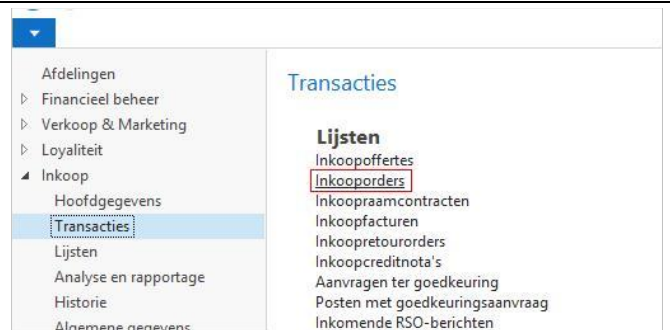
Afdelingen
Financieel beheer
Verkoop & Marketing
Loyaliteit
Inkoop
Hoofdgegevens
Transacties
Lijsten
Analyse en rapportage
Historie
Algemene gegevens

Transacties

Lijsten
Inkoopoffertes
Inkooporders
Inkoopraamcontracten
Inkoopfacturen
Inkoopretourorders
Inkoopcreditnota's
Aanvragen ter goedkeuring
Posten met goedkeuringsaanvraag
Inkomende RSO-berichten